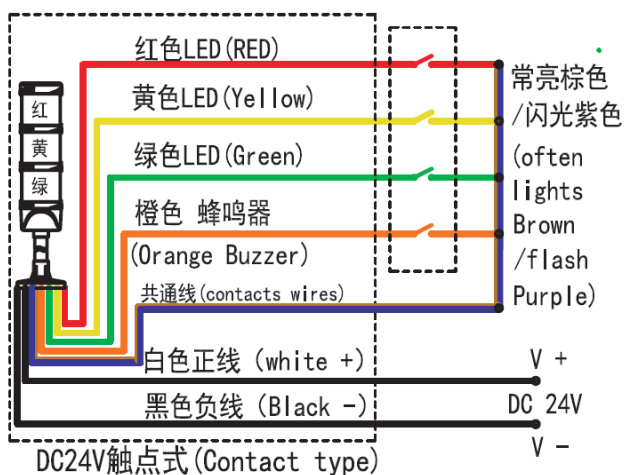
红色LED(RED)

黄色LED(Yellow)

绿色LED(Green)

橙色 蜂鸣器

(Orange Buzzer)

共通线(contacts wires)

白色正线 (white +)

黑色负线 (Black -)

DC24V触点式(Contact type)

红

黄

绿

常亮棕色 /闪光紫色 (often lights Brown /flash Purple)

V +

DC 24V

V -